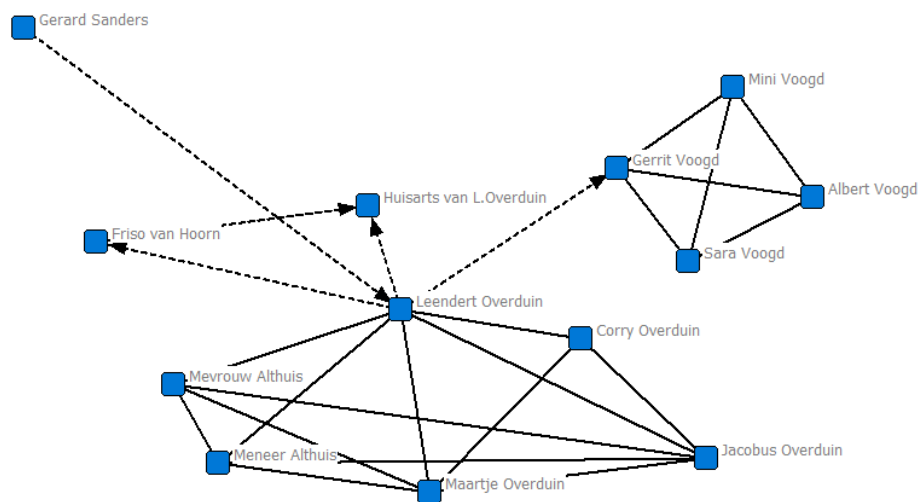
Gerard Sanders

Mini Voogd

Gerrit Voogd

Albert Voogd

Huisarts van L.Overduin

Friso van Hoorn

Sara Voogd

Leendert Overduin

Corry Overduin

Mevrouw Althuis

Jacobus Overduin

Meneer Althuis

Maartje Overduin